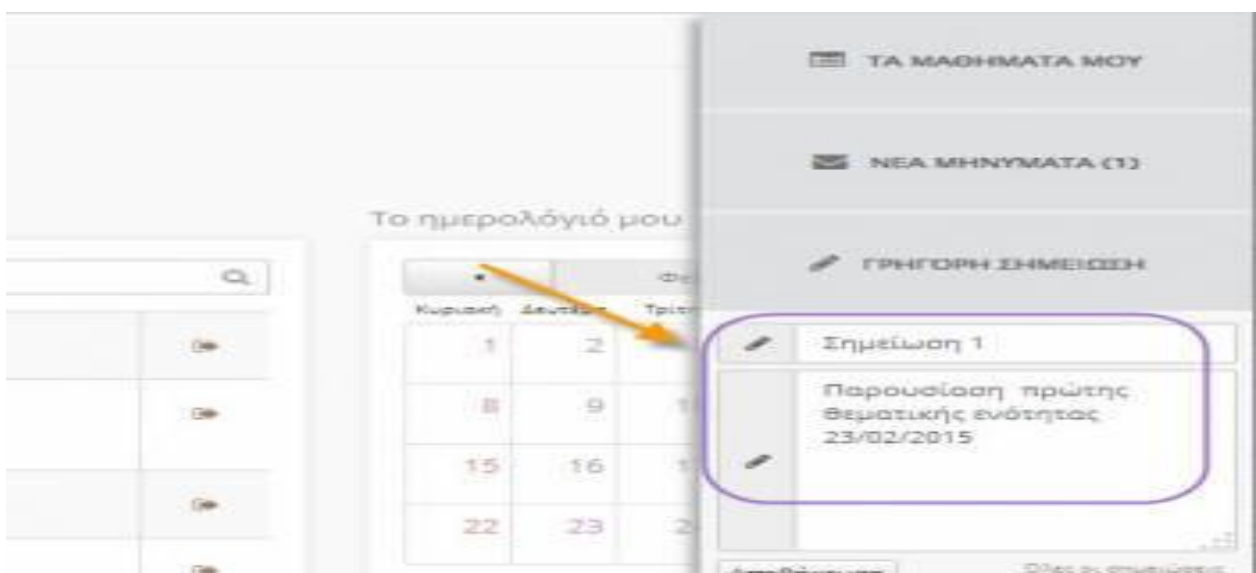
ΤΑ ΜΑΘΗΜΑΤΑ ΜΟΥ

ΝΕΑ ΜΗΝΥΜΑΤΑ (1)

Το ημερολόγιό μου

ΓΡΗΓΟΡΗ ΣΗΜΕΙΩΣΗ

Φε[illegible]

Κυριακή Δευτέρα Τρίτ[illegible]

| 1 | 2 |
|---|---|
| 8 | 9 |
| 15 | 16 |
| 22 | 23 |

Σημείωση 1

Παρουσίαση πρώτης θεματικής ενότητας 23/02/2015

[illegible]

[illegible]